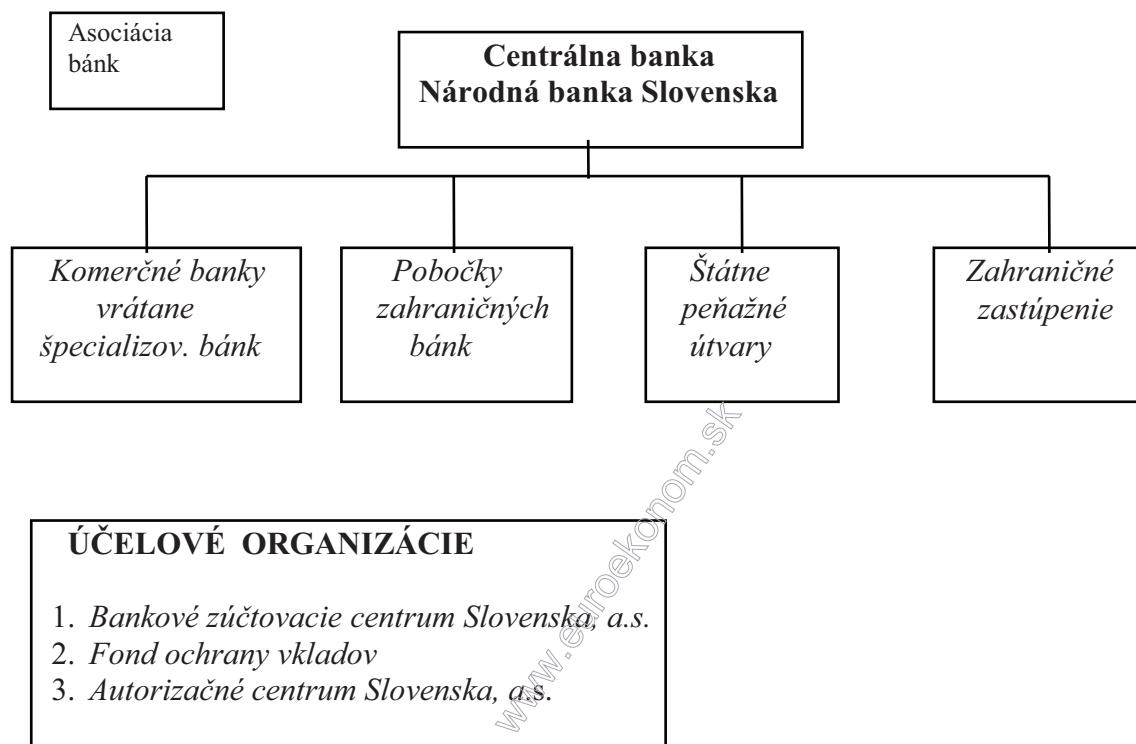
Asociácia bánk

**Centrálna banka**
**Národná banka Slovenska**

*Komerčné banky vrátane špecializov. bánk*

*Pobočky zahraničných bánk*

*Štátne peňažné útvary*

*Zahraničné zastúpenie*

www.euroekonom.sk

**ÚČELOVÉ ORGANIZÁCIE**

1. *Bankové zúčtovacie centrum Slovenska, a.s.*
2. *Fond ochrany vkladov*
3. *Autorizačné centrum Slovenska, a.s.*